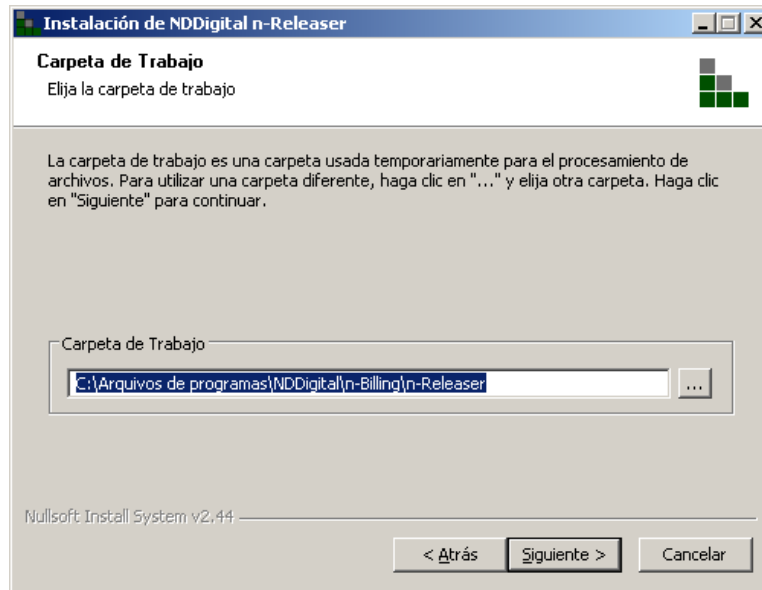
Instalación de NDDigital n-Releaser

Carpeta de Trabajo

Elija la carpeta de trabajo

La carpeta de trabajo es una carpeta usada temporariamente para el procesamiento de archivos. Para utilizar una carpeta diferente, haga clic en "..." y elija otra carpeta. Haga clic en "Siguiente" para continuar.

Carpeta de Trabajo

C:\Arquivos de programas\NDDigital\n-Billing\n-Releaser

...

Nullsoft Install System v2.44

< Atrás

Siguiente >

Cancelar